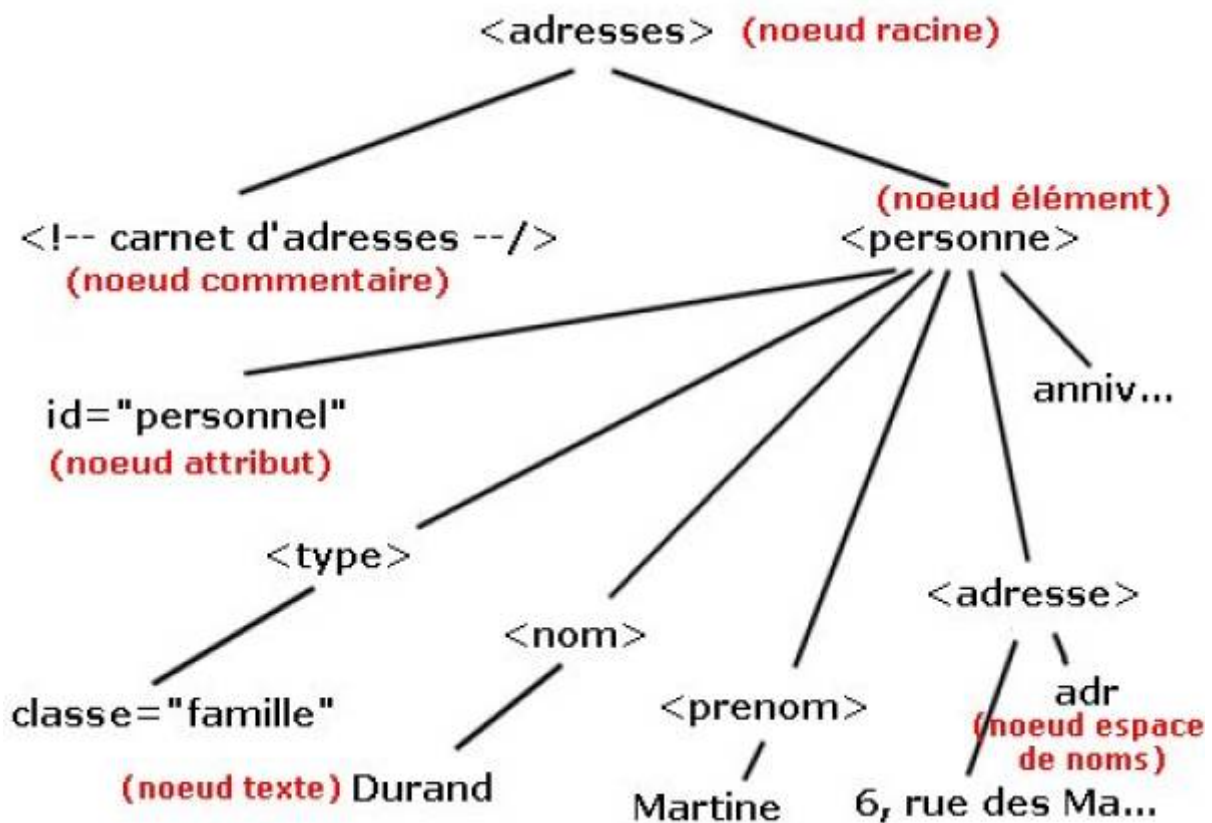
<adresses> (noeud racine)

<!-- carnet d'adresses --/>
(noeud commentaire)

(noeud élément)
<personne>

id="personnel"
(noeud attribut)

anniv...

<type>

classe="famille"

<nom>

(noeud texte) Durand

<prenom>

Martine

<adresse>

adr
(noeud espace de noms)

6, rue des Ma...